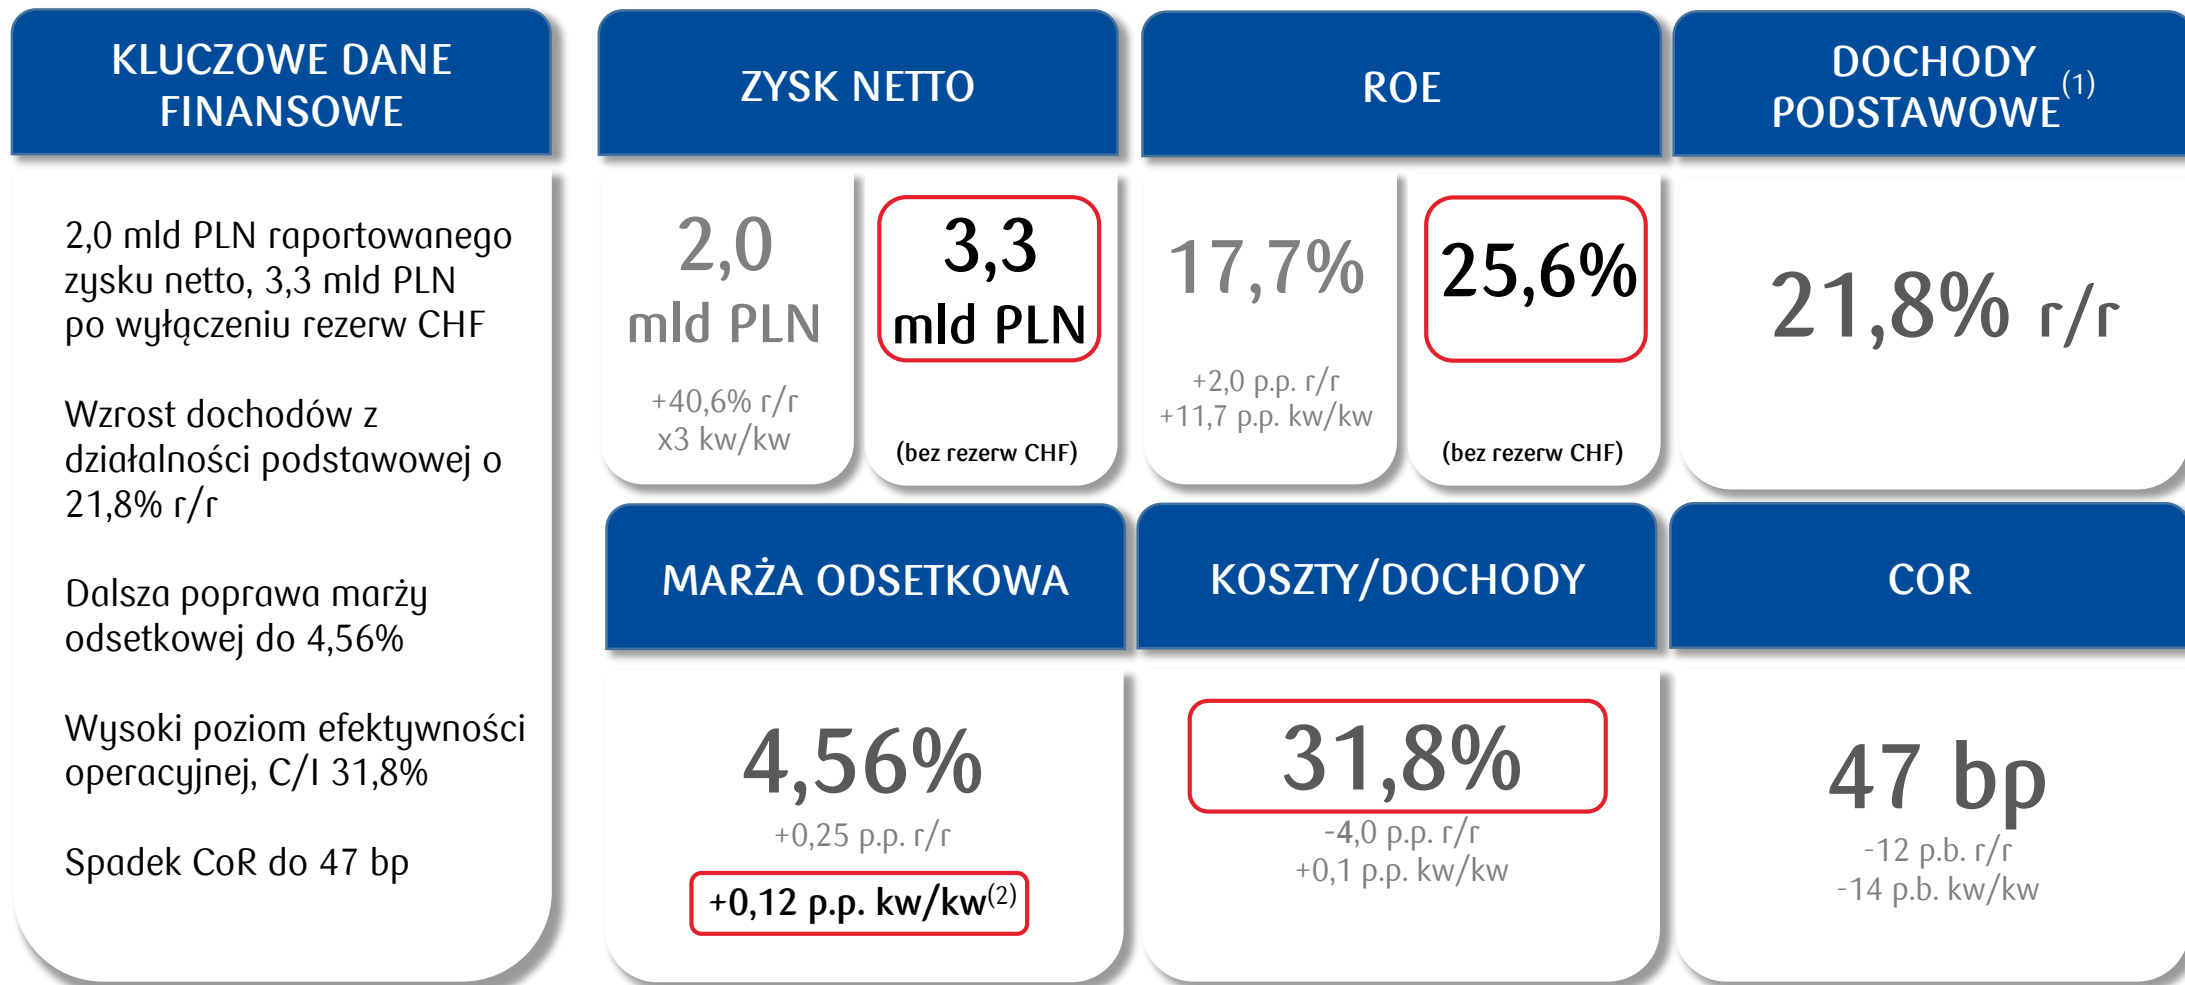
KLUCZOWE DANE FINANSOWE

2,0 mld PLN raportowanego zysku netto, 3,3 mld PLN po wyłączeniu rezerw CHF

Wzrost dochodów z działalności podstawowej o 21,8% r/r

Dalsza poprawa marży odsetkowej do 4,56%

Wysoki poziom efektywności operacyjnej, C/I 31,8%

Spadek CoR do 47 bp

ZYSK NETTO

2,0 mld PLN

+40,6% r/r
x3 kw/kw

3,3 mld PLN

(bez rezerw CHF)

ROE

17,7%

+2,0 p.p. r/r
+11,7 p.p. kw/kw

25,6%

(bez rezerw CHF)

DOCHODY PODSTAWOWE$^{(1)}$

21,8% r/r

MARŻA ODSETKOWA

4,56%

+0,25 p.p. r/r

+0,12 p.p. kw/kw$^{(2)}$

KOSZTY/DOCHODY

31,8%

-4,0 p.p. r/r
+0,1 p.p. kw/kw

COR

47 bp

-12 p.b. r/r
-14 p.b. kw/kw